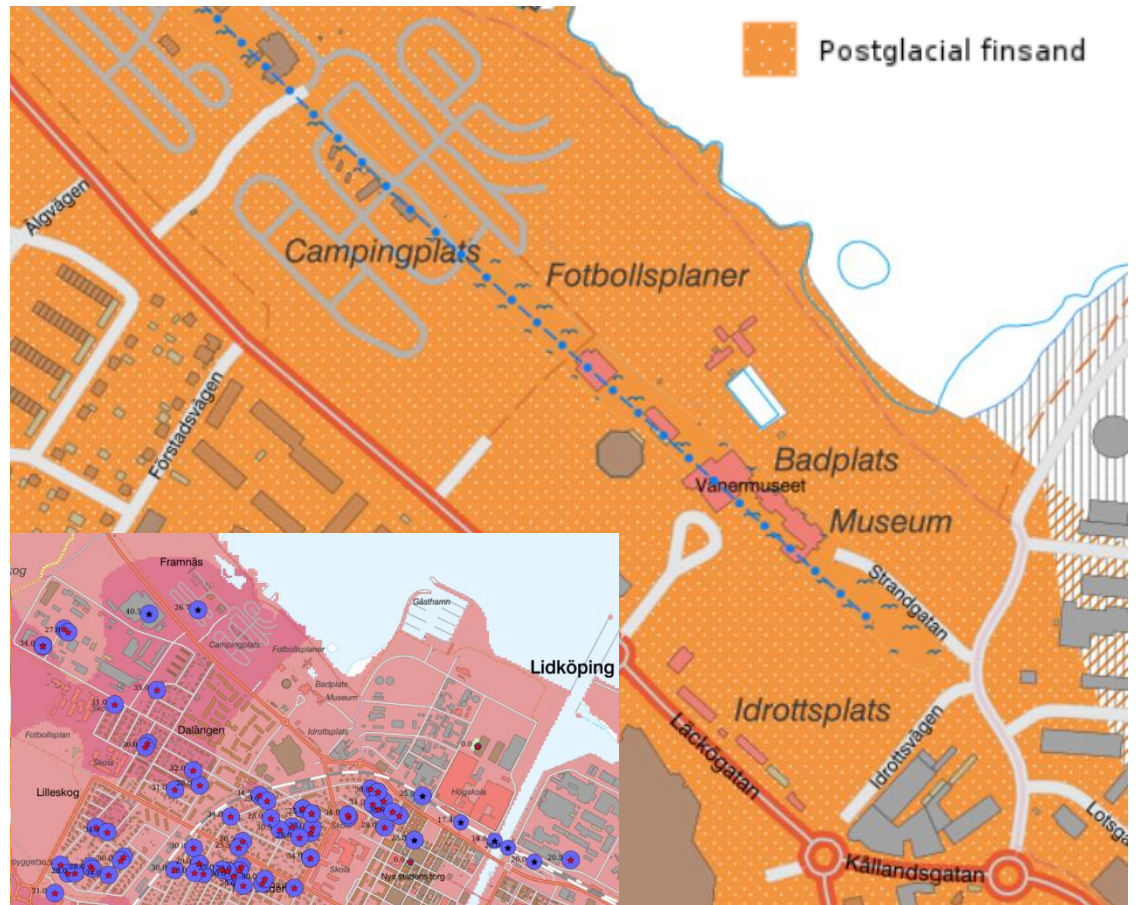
Postglacial finsand

Älgvägen

Campingplats

Fotbollsplaner

Förstadsvägen

Badplats

Vänermuseet

Museum

Strandgatan

Idrottsplats

Idrottsvägen

Läckögatan

Källandsgatan

Lotsg

Framnäs

Gästhamn

Lidköping

Campingplats

Fotbollsplaner

Badplats

Museum

Idrottsplats

Dalängen

Fotbollsplan

Skola

Lilleskog

Högskola

Skola

Nya stadens torg

40.3

26.7

27.0

34.0

35.0

31.0

30.0

32.0

31.0

0.0

25.0

17.4

14.0

26.0

20.3

0.0

31.0